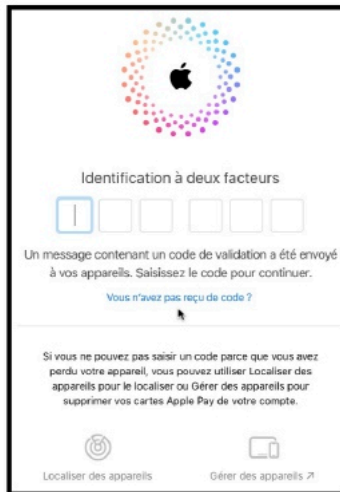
Identification à deux facteurs

Un message contenant un code de validation a été envoyé à vos appareils. Saisissez le code pour continuer.

Vous n'avez pas reçu de code ?

Si vous ne pouvez pas saisir un code parce que vous avez perdu votre appareil, vous pouvez utiliser Localiser des appareils pour le localiser ou Gérer des appareils pour supprimer vos cartes Apple Pay de votre compte.

Localiser des appareils

Gérer des appareils ↗